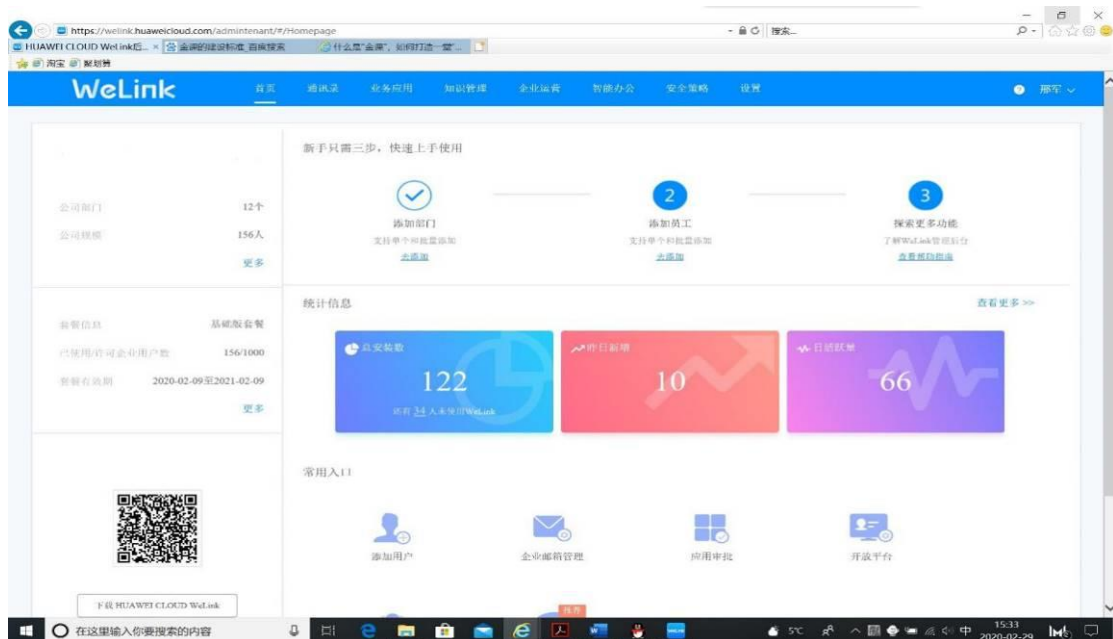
https://welink.huaweicloud.com/admintenant/#/Homepage
搜索...
HUAWEI CLOUD WeLink后... × 金课的建设标准_百度搜索 什么是"金课"，如何打造一堂"...
淘宝 聚划算

WeLink 首页 通讯录 业务应用 知识管理 企业运营 智能办公 安全策略 设置 那军

公司部门 12个
公司规模 156人
更多

套餐信息 基础版套餐
已使用/许可企业用户数 156/1000
套餐有效期 2020-02-09至2021-02-09
更多

下载 HUAWEI CLOUD WeLink

新手只需三步，快速上手使用

添加部门
支持单个和批量添加
去添加

2
添加员工
支持单个和批量添加
去添加

3
探索更多功能
了解WeLink管理后台
查看帮助指南

统计信息 查看更多 >>

总安装数
122
还有 34 人未使用WeLink

昨日新增
10

日活跃量
66

常用入口

添加用户
企业邮箱管理
应用审批
开放平台

推荐

在这里输入你要搜索的内容
5°C 中 15:33 2020-02-29